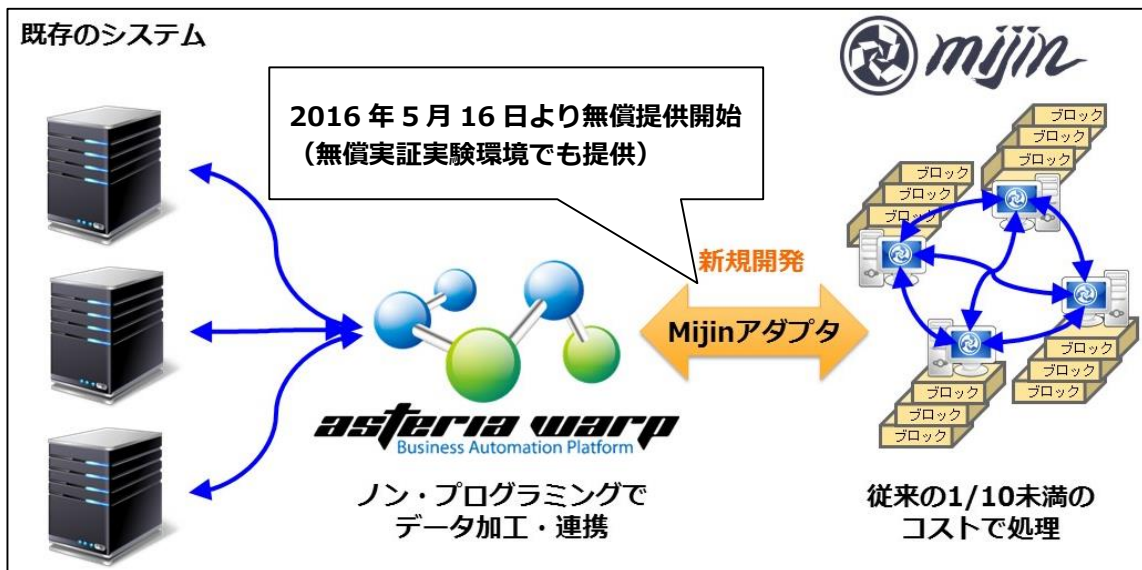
既存のシステム

mijin

2016 年 5 月 16 日より無償提供開始
（無償実証実験環境でも提供）

新規開発

Mijinアダプタ

ブロック
ブロック
ブロック
ブロック
ブロック
ブロック
ブロック
ブロック
ブロック
ブロック
ブロック
ブロック

asteria warp
Business Automation Platform

ノン・プログラミングで
データ加工・連携

従来の1/10未満の
コストで処理